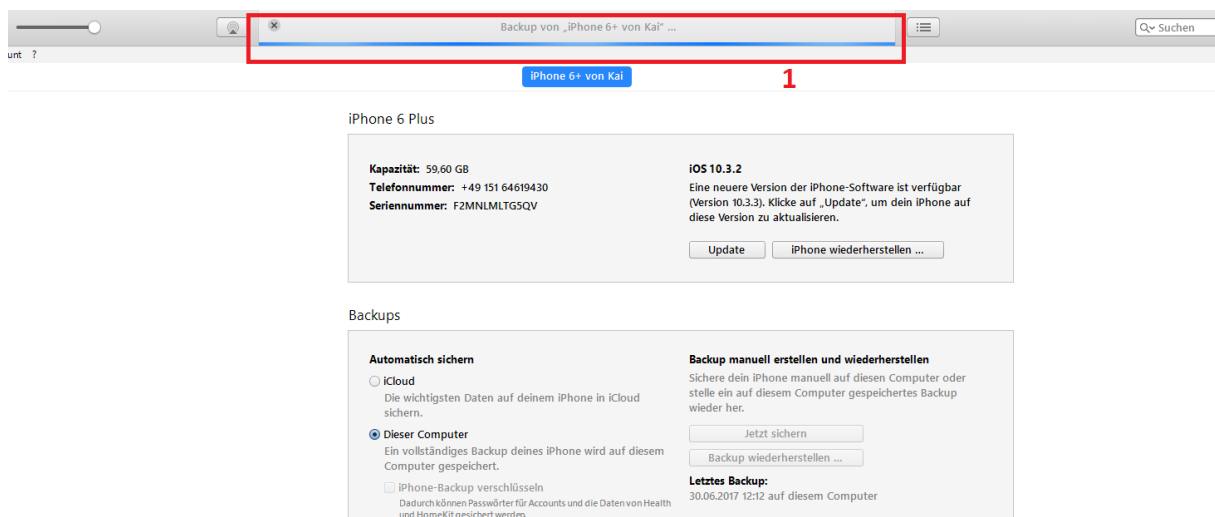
Backup von „iPhone 6+ von Kai" ...

Q Suchen

unt ?

1

iPhone 6+ von Kai

iPhone 6 Plus

Kapazität: 59,60 GB
Telefonnummer: +49 151 64619430
Seriennummer: F2MNLMLTG5QV

iOS 10.3.2
Eine neuere Version der iPhone-Software ist verfügbar (Version 10.3.3). Klicke auf „Update", um dein iPhone auf diese Version zu aktualisieren.

Update
iPhone wiederherstellen ...

Backups

Automatisch sichern

iCloud
Die wichtigsten Daten auf deinem iPhone in iCloud sichern.

Dieser Computer
Ein vollständiges Backup deines iPhone wird auf diesem Computer gespeichert.

iPhone-Backup verschlüsseln
Dadurch können Passwörter für Accounts und die Daten von Health und HomeKit gesichert werden.

Backup manuell erstellen und wiederherstellen
Sichere dein iPhone manuell auf diesen Computer oder stelle ein auf diesem Computer gespeichertes Backup wieder her.

Jetzt sichern
Backup wiederherstellen ...

Letztes Backup:
30.06.2017 12:12 auf diesem Computer